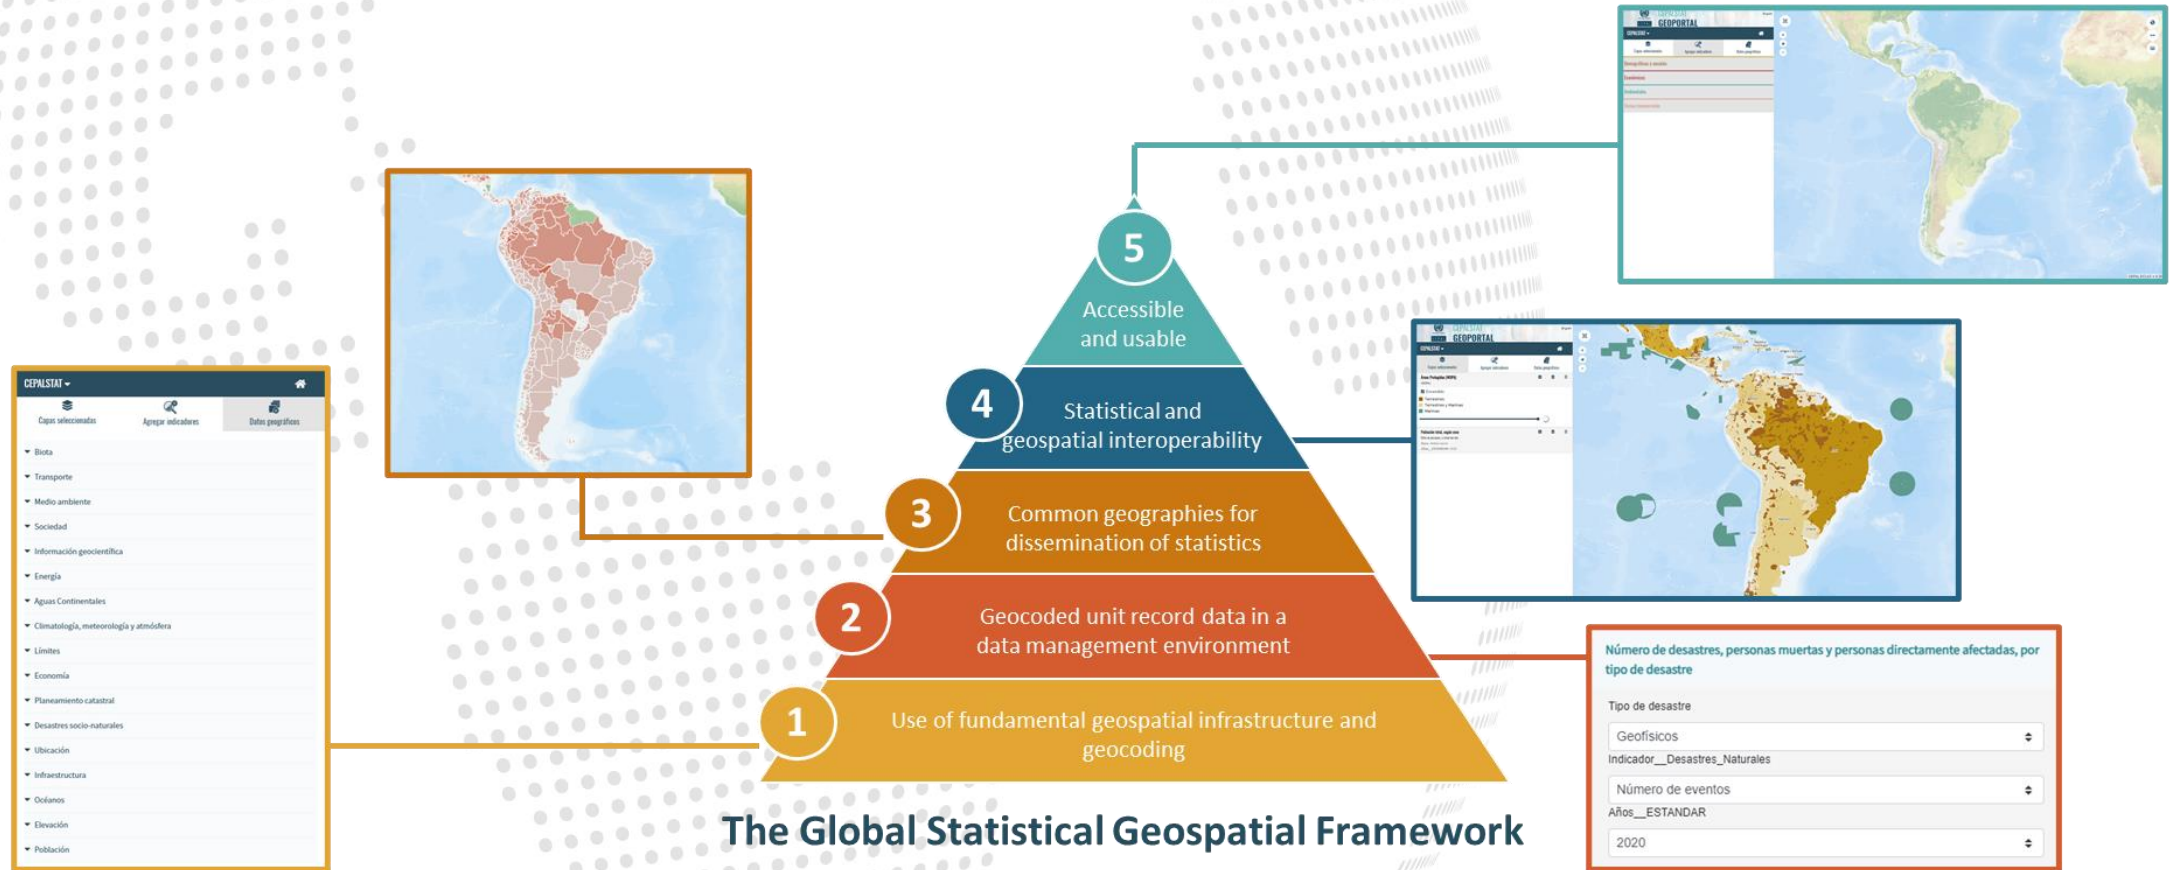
CEPALSTAT
GEOPORTAL

CEPALSTAT
GEOPORTAL

CEPALSTAT
Capas seleccionadas
Agregar indicadores
Datos geográficos
Biota
Transporte
Medio ambiente
Sociedad
Información geocientífica
Energía
Aguas Continentales
Climatología, meteorología y atmósfera
Límites
Economía
Planeamiento catastral
Desastres socio-naturales
Ubicación
Infraestructura
Océanos
Elevación
Población

5
Accessible and usable

4
Statistical and geospatial interoperability

3
Common geographies for dissemination of statistics

2
Geocoded unit record data in a data management environment

1
Use of fundamental geospatial infrastructure and geocoding

The Global Statistical Geospatial Framework

Número de desastres, personas muertas y personas directamente afectadas, por tipo de desastre
Tipo de desastre
Geofísicos
Indicador__Desastres_Naturales
Número de eventos
Años__ESTANDAR
2020